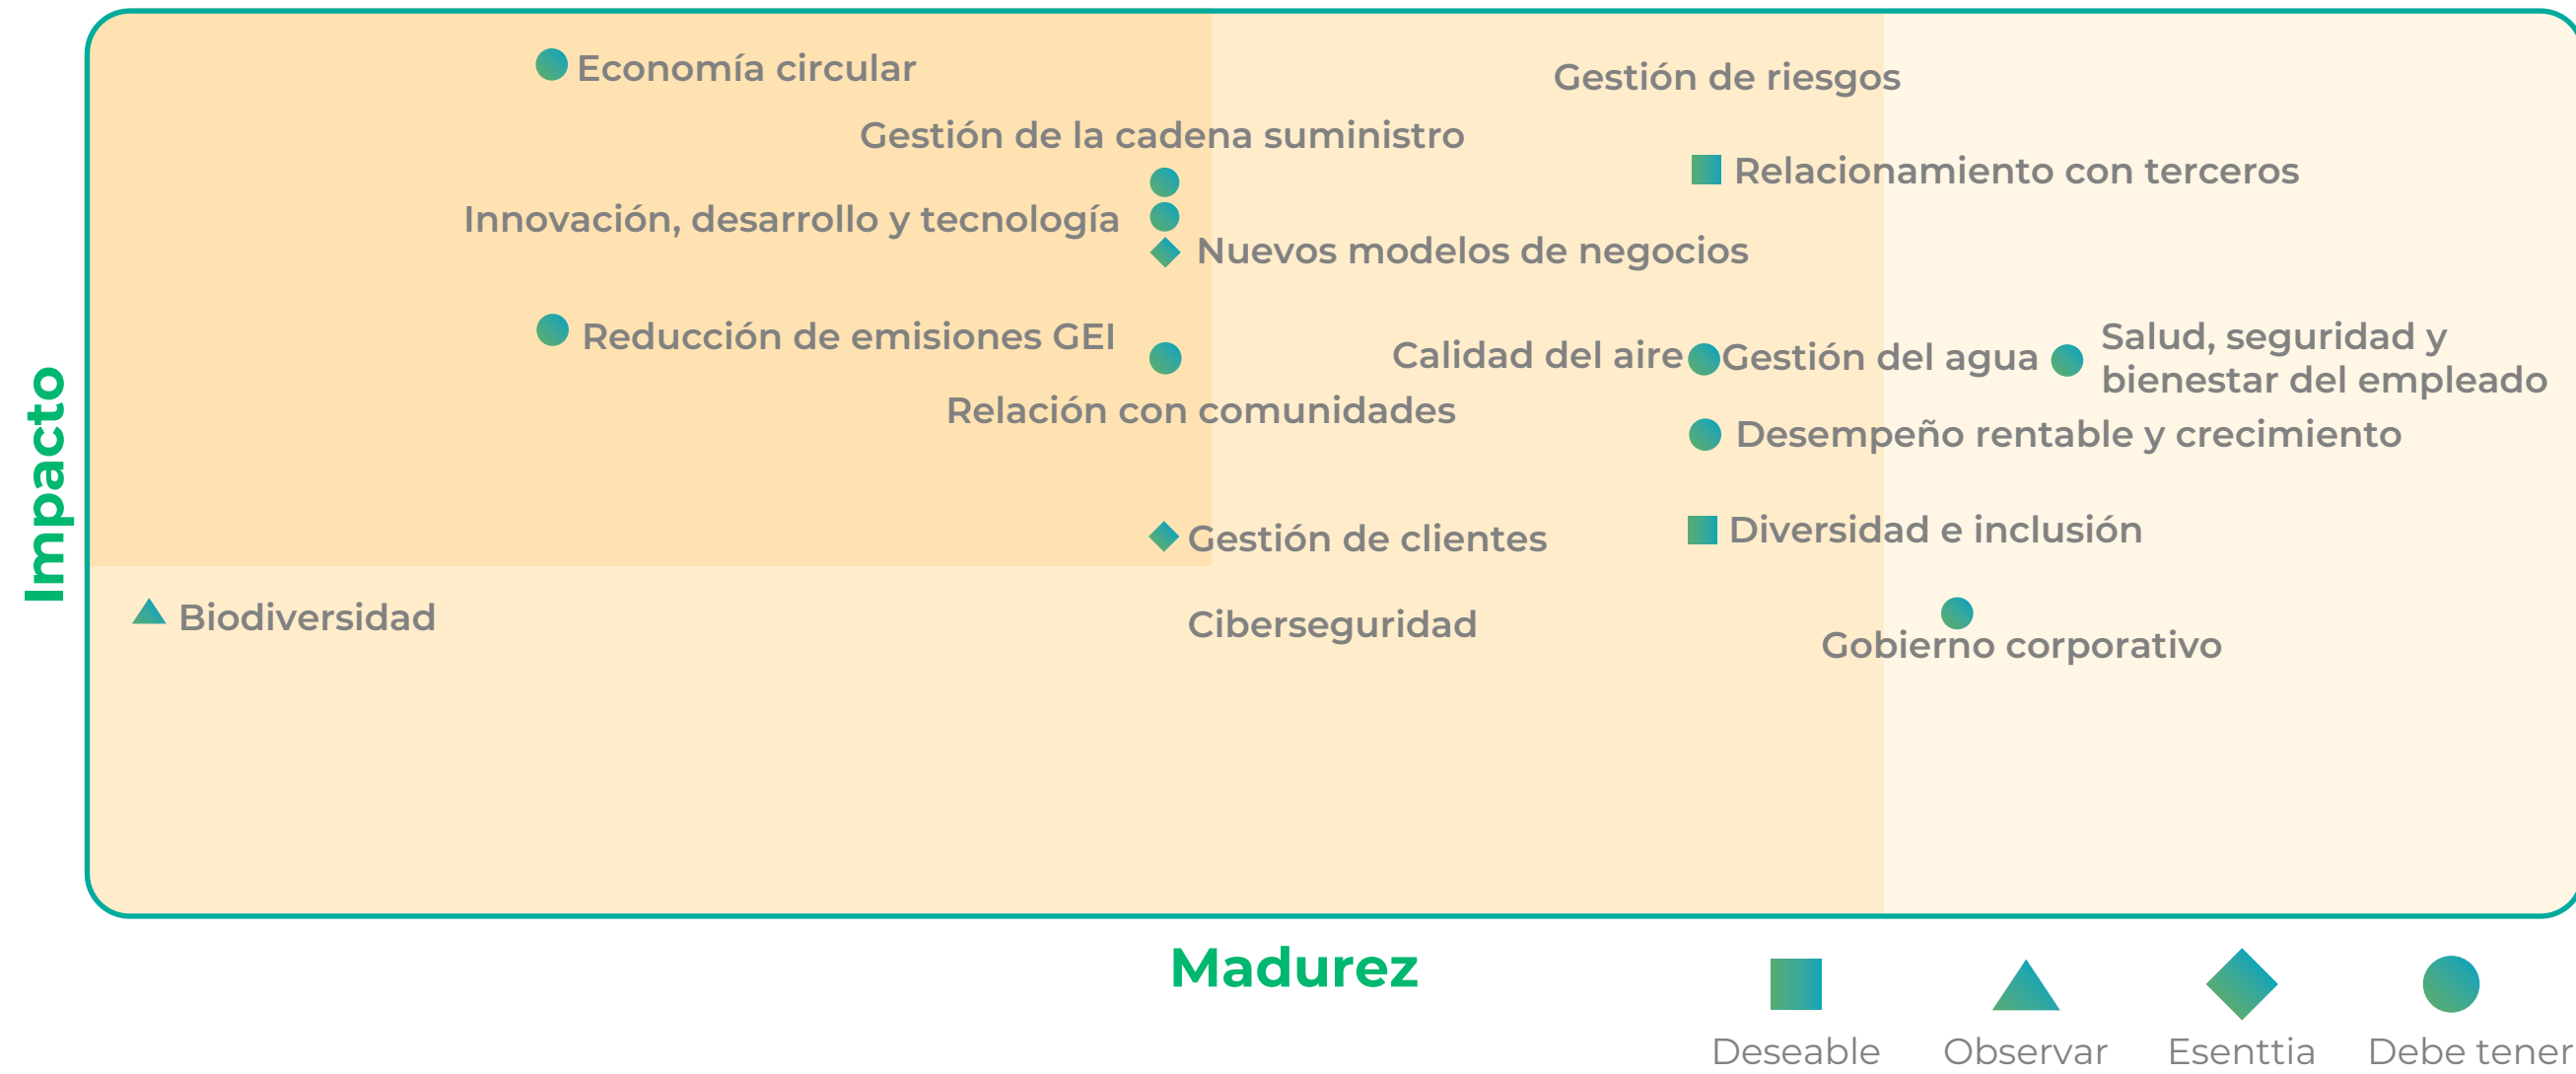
Economía circular

Gestión de riesgos

Gestión de la cadena suministro

Relacionamiento con terceros

Innovación, desarrollo y tecnología

Nuevos modelos de negocios

Reducción de emisiones GEI

Calidad del aire

Gestión del agua

Salud, seguridad y bienestar del empleado

Relación con comunidades

Desempeño rentable y crecimiento

Gestión de clientes

Diversidad e inclusión

Biodiversidad

Ciberseguridad

Gobierno corporativo

Impacto

Madurez

Deseable

Observar

Esenttia

Debe tener